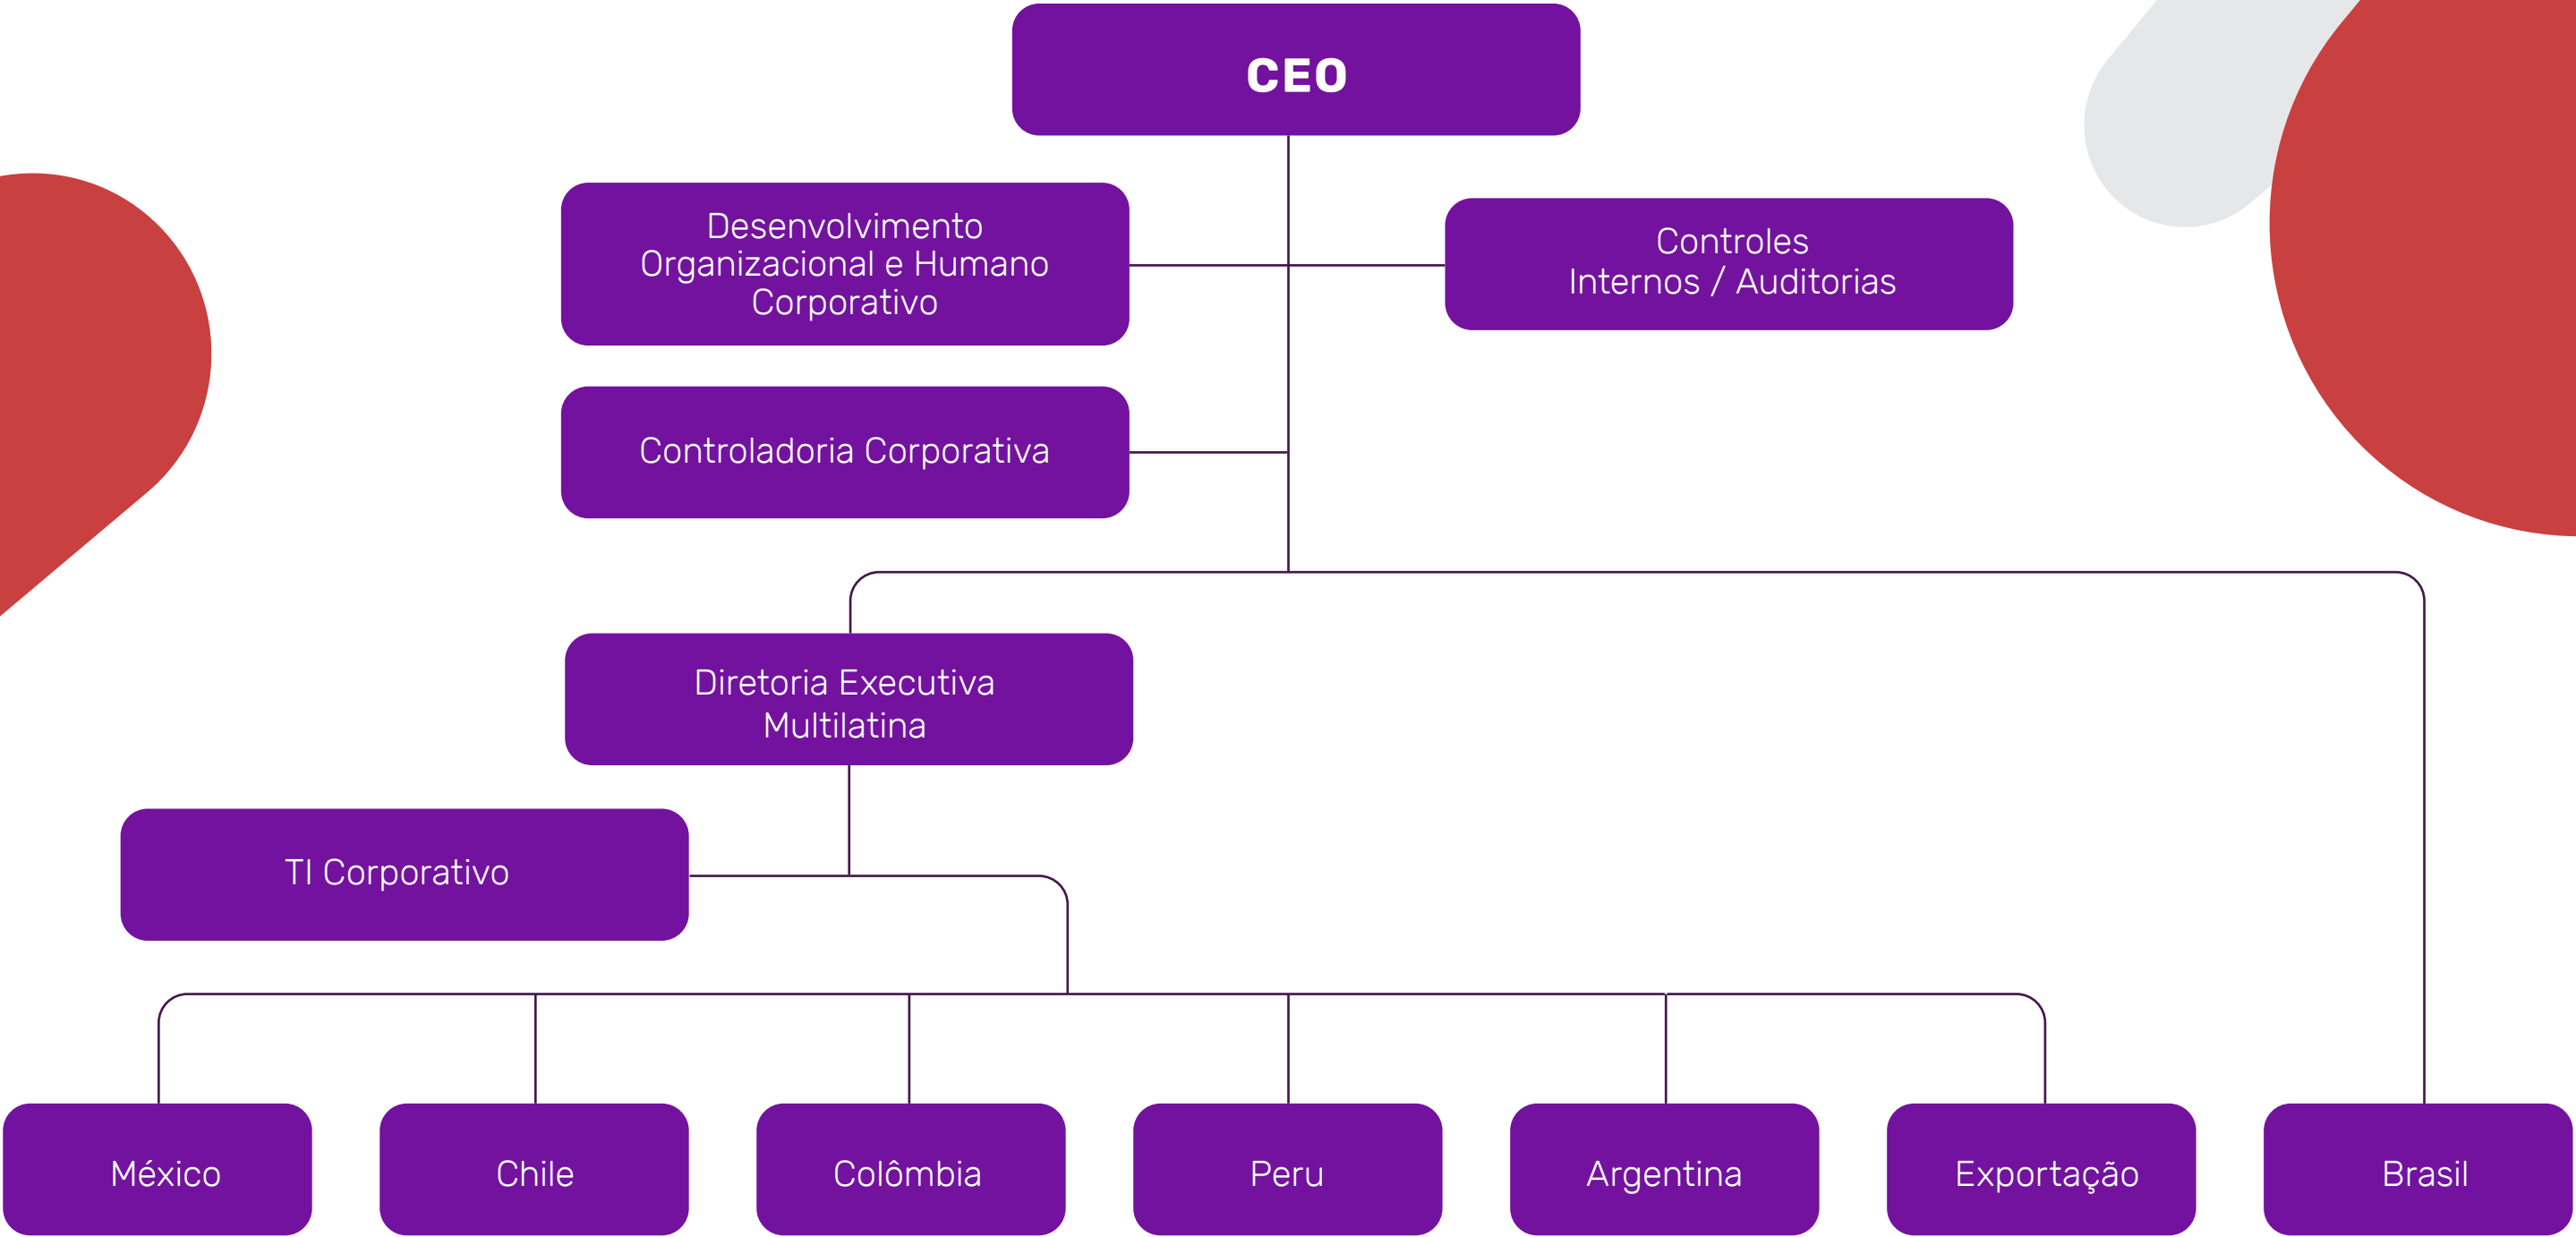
CEO

Desenvolvimento Organizacional e Humano Corporativo

Controles Internos / Auditorias

Controladoria Corporativa

Diretoria Executiva Multilatina

TI Corporativo

México

Chile

Colômbia

Peru

Argentina

Exportação

Brasil